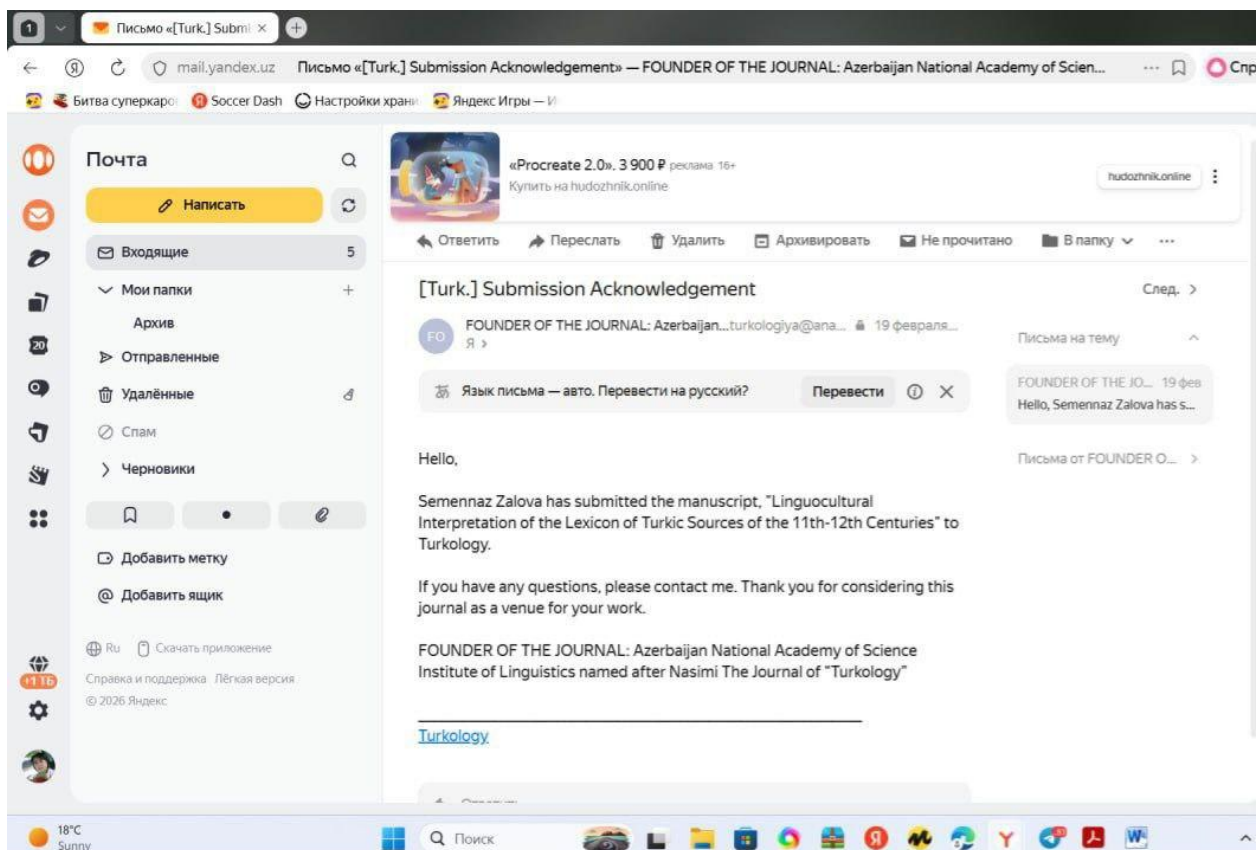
1 Письмо «[Turk.] Subm ×

mail.yandex.uz Письмо «[Turk.] Submission Acknowledgement» — FOUNDER OF THE JOURNAL: Azerbaijan National Academy of Scien... ··· Спр

Битва суперкаро Soccer Dash Настройки хран Яндекс Игры — И

Почта

Написать

Входящие 5

Мои папки +

Архив

Отправленные

Удалённые

Спам

Черновики

Добавить метку

Добавить ящик

Ru Скачать приложение

Справка и поддержка Лёгкая версия

© 2026 Яндекс

«Procreate 2.0». 3 900 ₽ реклама 16+
Купить на hudozhnik.online

hudozhnik.online

Ответить Переслать Удалить Архивировать Не прочитано В папку ···

[Turk.] Submission Acknowledgement

След. >

FOUNDER OF THE JOURNAL: Azerbaijan...turkologiya@ana... 19 февраля...
Я >

Язык письма — авто. Перевести на русский? Перевести

Письма на тему

FOUNDER OF THE JO... 19 фев
Hello, Semennaz Zalova has s...

Письма от FOUNDER O... >

Hello,

Semennaz Zalova has submitted the manuscript, "Linguocultural Interpretation of the Lexicon of Turkic Sources of the 11th-12th Centuries" to Turkology.

If you have any questions, please contact me. Thank you for considering this journal as a venue for your work.

FOUNDER OF THE JOURNAL: Azerbaijan National Academy of Science Institute of Linguistics named after Nasimi The Journal of "Turkology"

Turkology

+1 ТБ

18°C
Sunny

Поиск